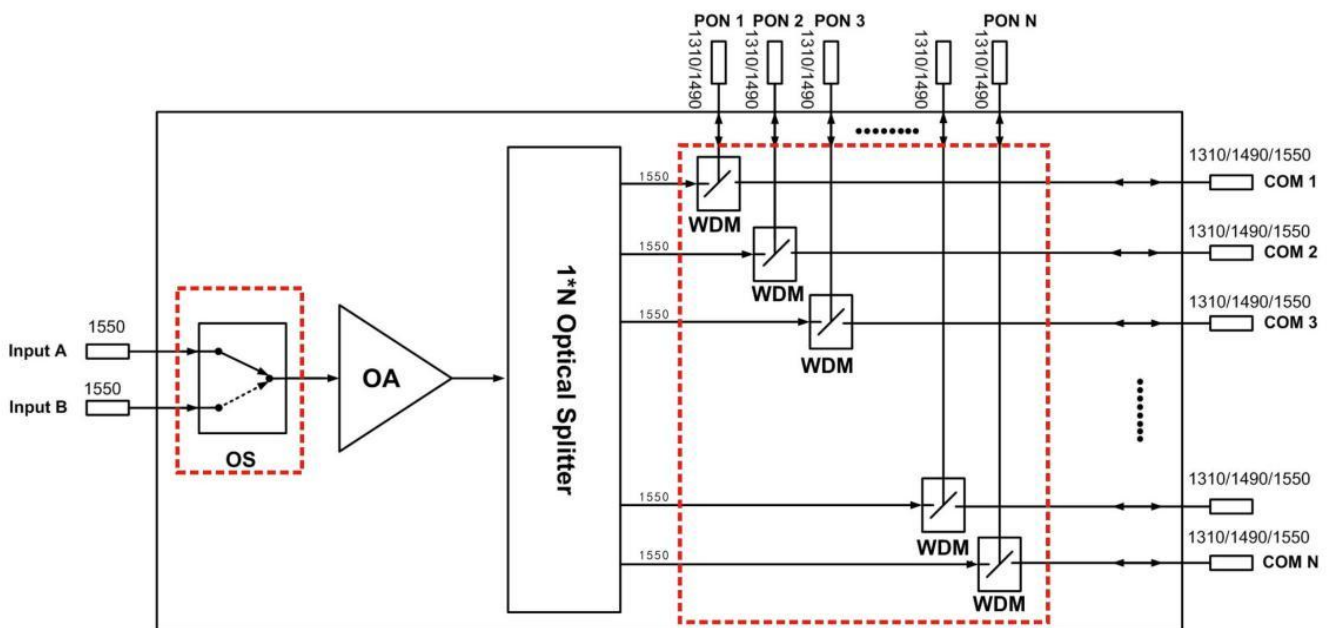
PON 1 PON 2 PON 3 PON N

1310/1490 1310/1490 1310/1490 1310/1490 1310/1490

1310/1490/1550 COM 1

1310/1490/1550 COM 2

1310/1490/1550 COM 3

1310/1490/1550

1310/1490/1550 COM N

1550 1550 1550 1550 1550

WDM WDM WDM WDM WDM

1*N Optical Splitter

OA

Input A 1550

Input B 1550

OS